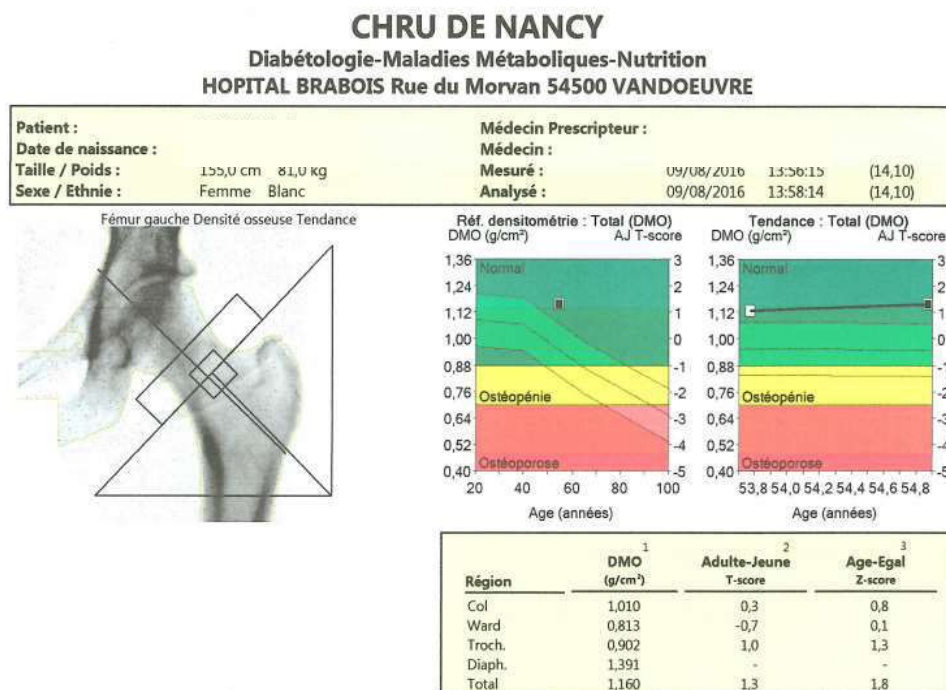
CHRU DE NANCY
Diabétologie-Maladies Métaboliques-Nutrition
HOPITAL BRABOIS Rue du Morvan 54500 VANDOEUVRE

Patient :
Date de naissance :
Taille / Poids : 155,0 cm 81,0 kg
Sexe / Ethnie : Femme Blanc

Médecin Prescripteur :
Médecin :
Mesuré : 09/08/2016 13:56:15 (14,10)
Analysé : 09/08/2016 13:58:14 (14,10)

Fémur gauche Densité osseuse Tendance

Réf. densitométrie : Total (DMO)
DMO (g/cm²) AJ T-score
1,36 1,24 1,12 1,00 0,88 0,76 0,64 0,52 0,40
3 2 1 0 -1 -2 -3 -4 -5
Normal
Ostéopénie
Ostéoporose
20 40 60 80 100
Age (années)

Tendance : Total (DMO)
DMO (g/cm²) AJ T-score
1,36 1,24 1,12 1,00 0,88 0,76 0,64 0,52 0,40
3 2 1 0 -1 -2 -3 -4 -5
Normal
Ostéopénie
Ostéoporose
53,8 54,0 54,2 54,4 54,6 54,8
Age (années)

| Région | DMO $^1$ (g/cm²) | Adulte-Jeune $^2$ T-score | Age-Egal $^3$ Z-score |
|---|---|---|---|
| Col | 1,010 | 0,3 | 0,8 |
| Ward | 0,813 | -0,7 | 0,1 |
| Troch. | 0,902 | 1,0 | 1,3 |
| Diaph. | 1,391 | - | - |
| Total | 1,160 | 1,3 | 1,8 |